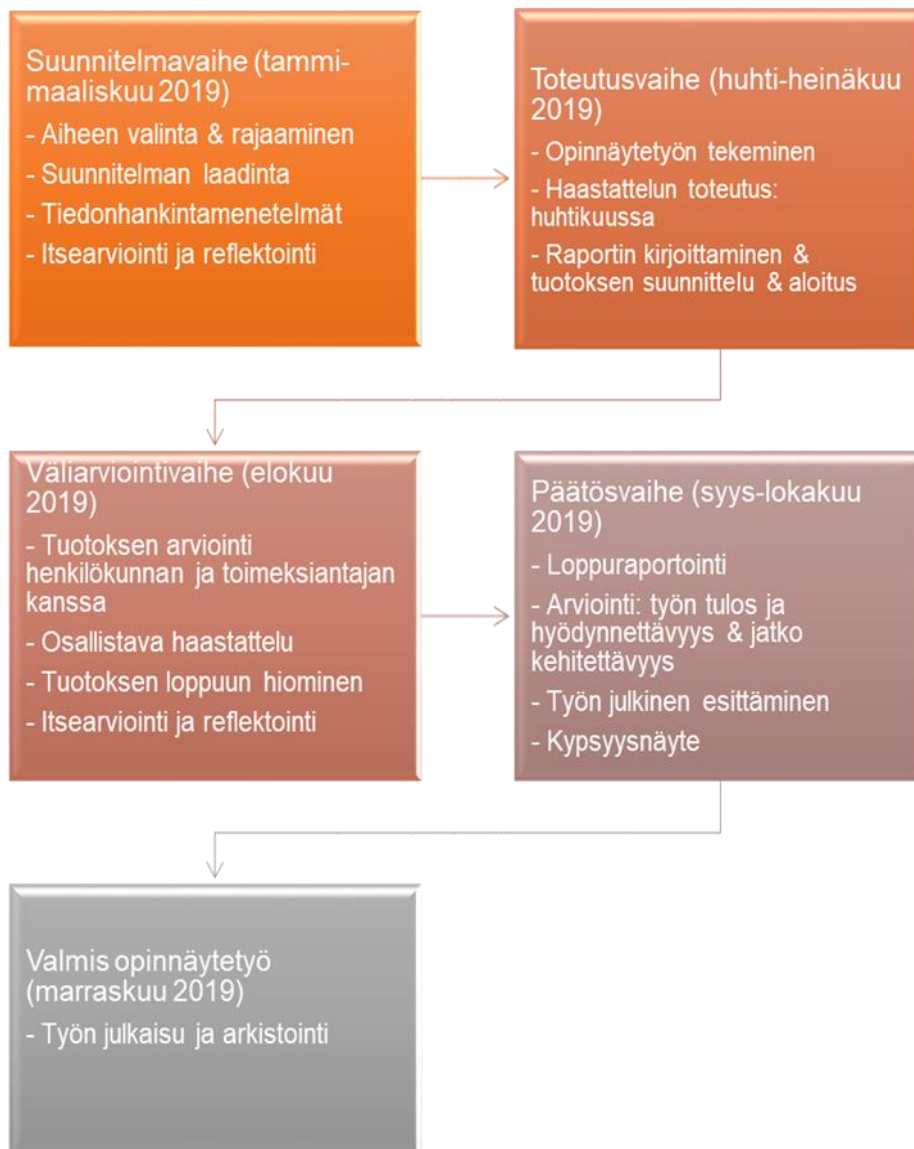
Suunnitelmavaihe (tammi-maaliskuu 2019)

- Aiheen valinta & rajaaminen

- Suunnitelman laadinta

- Tiedonhankintamenetelmät

- Itsearviointi ja reflektointi

Toteutusvaihe (huhti-heinäkuu 2019)

- Opinnäytetyön tekeminen

- Haastattelun toteutus: huhtikuussa

- Raportin kirjoittaminen & tuotoksen suunnittelu & aloitus

Väliarviointivaihe (elokuu 2019)

- Tuotoksen arviointi henkilökunnan ja toimeksiantajan kanssa

- Osallistava haastattelu

- Tuotoksen loppuun hiominen

- Itsearviointi ja reflektointi

Päätösvaihe (syys-lokakuu 2019)

- Loppuraportointi

- Arviointi: työn tulos ja hyödynnettävyys & jatko kehitettävyys

- Työn julkinen esittäminen

- Kypsyysnäyte

Valmis opinnäytetyö (marraskuu 2019)

- Työn julkaisu ja arkistointi